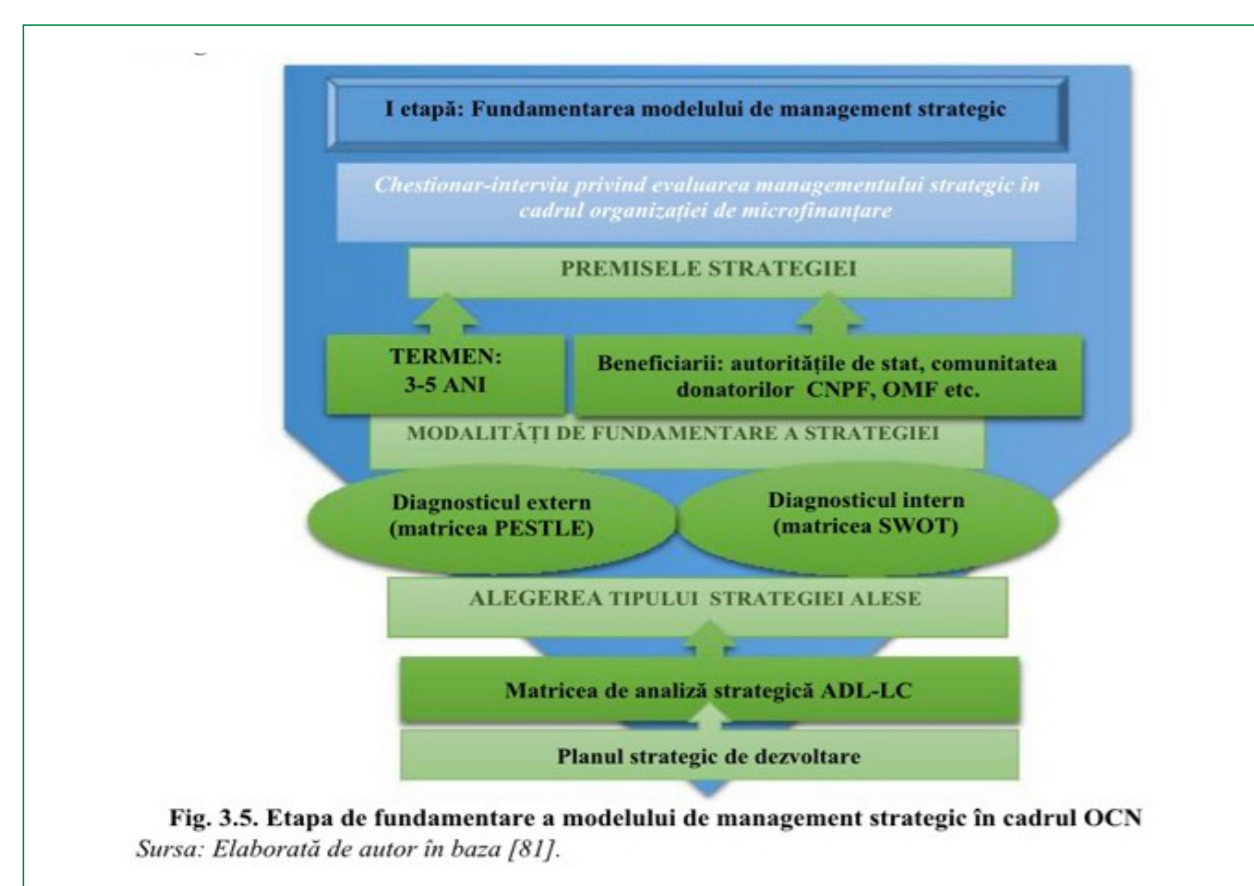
I etapă: Fundamentarea modelului de management strategic

Chestionar-interviu privind evaluarea managementului strategic în cadrul organizației de microfinanțare

PREMISELE STRATEGIEI

TERMEN: 3-5 ANI

Beneficiarii: autoritățile de stat, comunitatea donatorilor CNPF, OMF etc.

MODALITĂȚI DE FUNDAMENTARE A STRATEGIEI

Diagnosticul extern (matricea PESTLE)

Diagnosticul intern (matricea SWOT)

ALEGEREA TIPULUI STRATEGIEI ALESE

Matricea de analiză strategică ADL-LC

Planul strategic de dezvoltare

Fig. 3.5. Etapa de fundamentare a modelului de management strategic în cadrul OCN
Sursa: Elaborată de autor în baza [81].